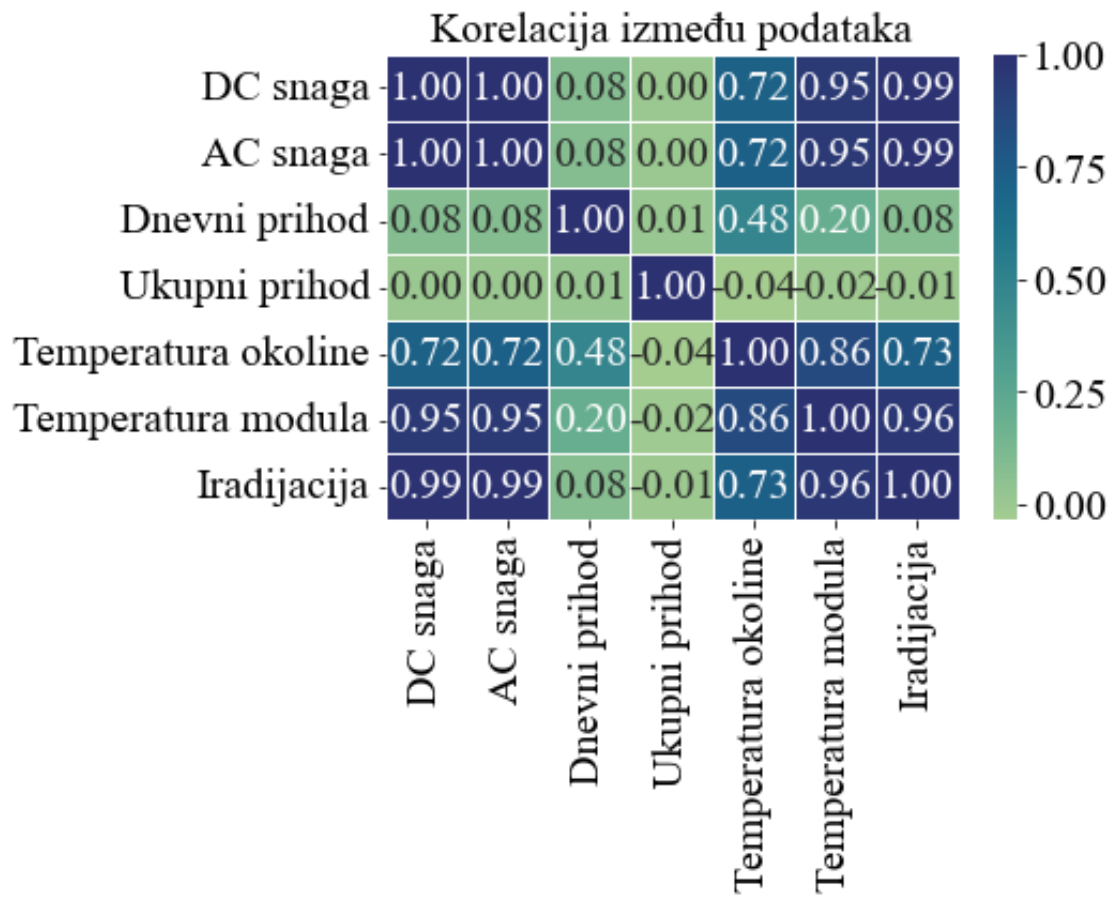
Korelacija između podataka

|  | DC snaga | AC snaga | Dnevni prihod | Ukupni prihod | Temperatura okoline | Temperatura modula | Iradijacija |
|---|---|---|---|---|---|---|---|
| DC snaga | 1.00 | 1.00 | 0.08 | 0.00 | 0.72 | 0.95 | 0.99 |
| AC snaga | 1.00 | 1.00 | 0.08 | 0.00 | 0.72 | 0.95 | 0.99 |
| Dnevni prihod | 0.08 | 0.08 | 1.00 | 0.01 | 0.48 | 0.20 | 0.08 |
| Ukupni prihod | 0.00 | 0.00 | 0.01 | 1.00 | -0.04 | -0.02 | -0.01 |
| Temperatura okoline | 0.72 | 0.72 | 0.48 | -0.04 | 1.00 | 0.86 | 0.73 |
| Temperatura modula | 0.95 | 0.95 | 0.20 | -0.02 | 0.86 | 1.00 | 0.96 |
| Iradijacija | 0.99 | 0.99 | 0.08 | -0.01 | 0.73 | 0.96 | 1.00 |

1.00
0.75
0.50
0.25
0.00